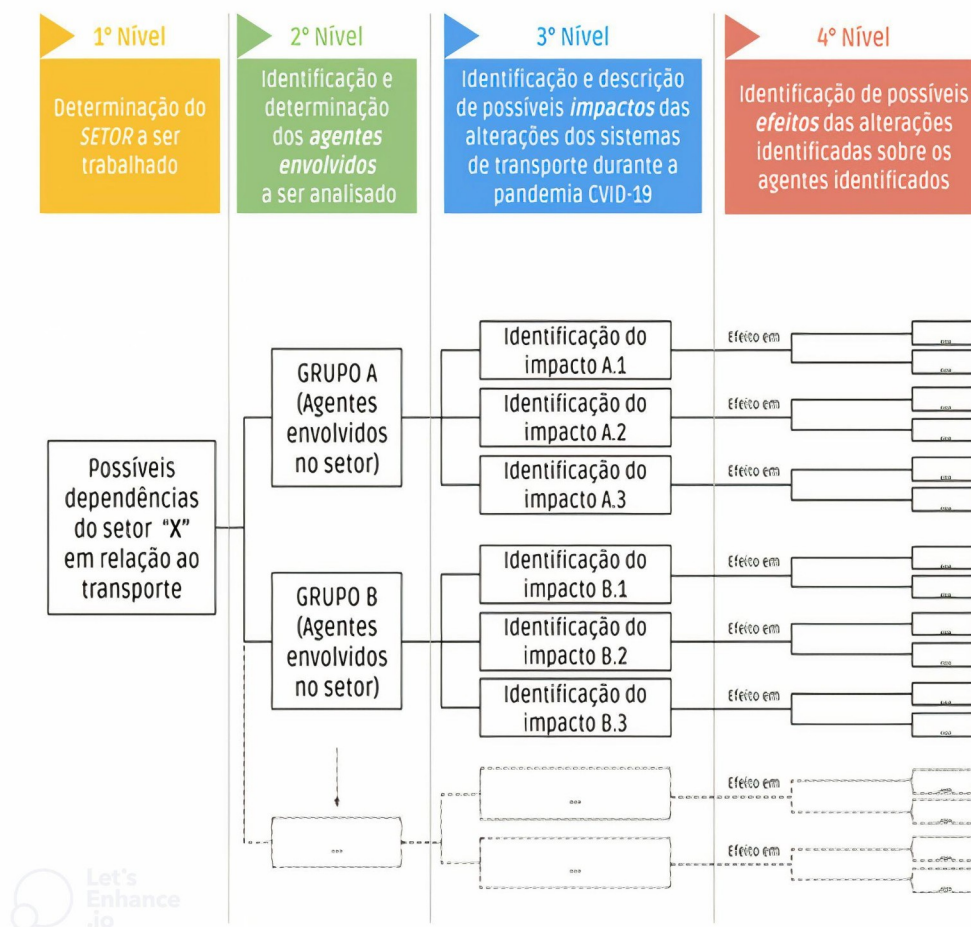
1° Nível

Determinação do *SETOR* a ser trabalhado

2° Nível

Identificação e determinação dos *agentes envolvidos* a ser analisado

3° Nível

Identificação e descrição de possíveis *impactos* das alterações dos sistemas de transporte durante a pandemia CVID-19

4° Nível

Identificação de possíveis *efeitos* das alterações identificadas sobre os agentes identificados

Possíveis dependências do setor "X" em relação ao transporte

GRUPO A (Agentes envolvidos no setor)

GRUPO B (Agentes envolvidos no setor)

...

Identificação do impacto A.1

Identificação do impacto A.2

Identificação do impacto A.3

Identificação do impacto B.1

Identificação do impacto B.2

Identificação do impacto B.3

...

...

Efeito em

Efeito em

Efeito em

Efeito em

Efeito em

Efeito em

Efeito em

Efeito em

Let's Enhance .io